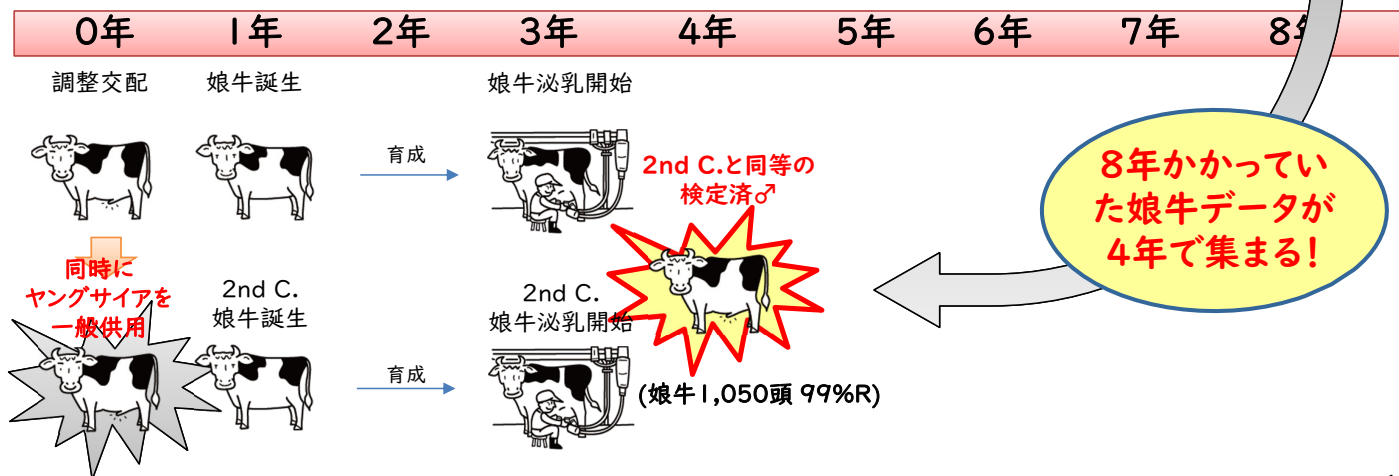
0年 1年 2年 3年 4年 5年 6年 7年 8年

調整交配 娘牛誕生 娘牛泌乳開始

育成

2nd C.と同等の検定済♂

8年かかっていた娘牛データが4年で集まる！

同時にヤングサイアを一般供用

2nd C. 娘牛誕生

2nd C. 娘牛泌乳開始

育成

(娘牛1,050頭 99%R)